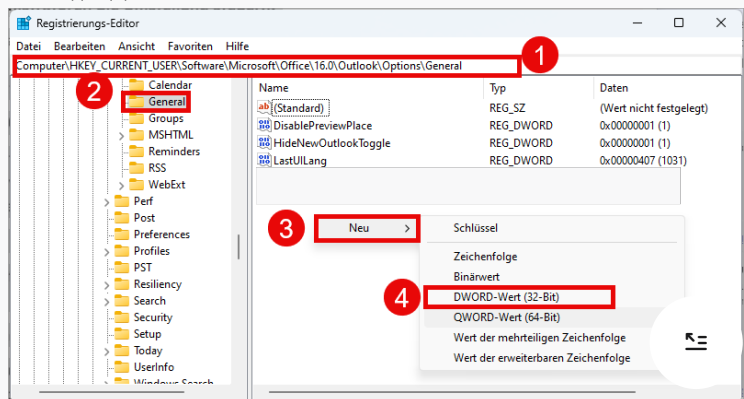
Registrierungs-Editor

Datei Bearbeiten Ansicht Favoriten Hilfe

Computer\HKEY_CURRENT_USER\Software\Microsoft\Office\16.0\Outlook\Options\General

1

2

Calendar
General
Groups
MSHTML
Reminders
RSS
WebExt
Perf
Post
Preferences
Profiles
PST
Resiliency
Search
Security
Setup
Today
UserInfo
Windows Search

| Name | Typ | Daten |
|---|---|---|
| (Standard) | REG_SZ | (Wert nicht festgelegt) |
| DisablePreviewPlace | REG_DWORD | 0x00000001 (1) |
| HideNewOutlookToggle | REG_DWORD | 0x00000001 (1) |
| LastUILang | REG_DWORD | 0x00000407 (1031) |

3

Neu >

Schlüssel

Zeichenfolge
Binärwert

4

DWORD-Wert (32-Bit)
QWORD-Wert (64-Bit)
Wert der mehrteiligen Zeichenfolge
Wert der erweiterbaren Zeichenfolge